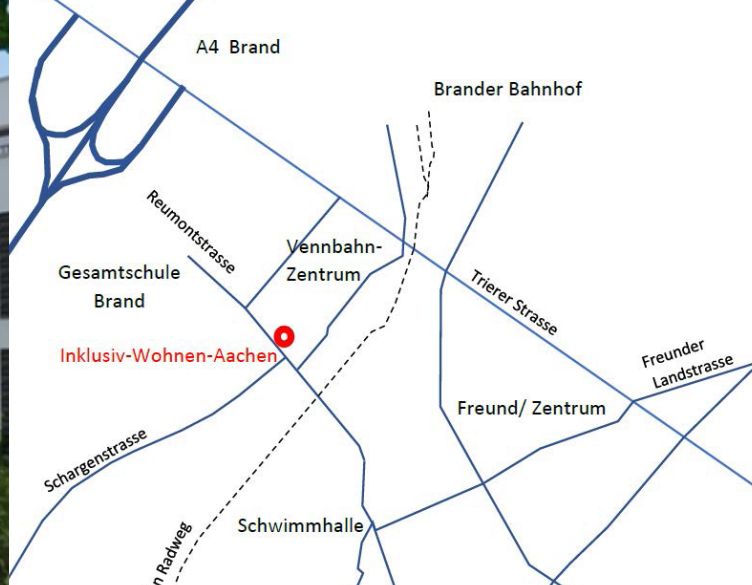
A4 Brand

Brander Bahnhof

Reumontstrasse

Vennbahn-Zentrum

Gesamtschule Brand

Trierer Strasse

Inklusiv-Wohnen-Aachen

Freunder Landstrasse

Freund/ Zentrum

Schargenstrasse

Schwimmhalle

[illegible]n Radweg